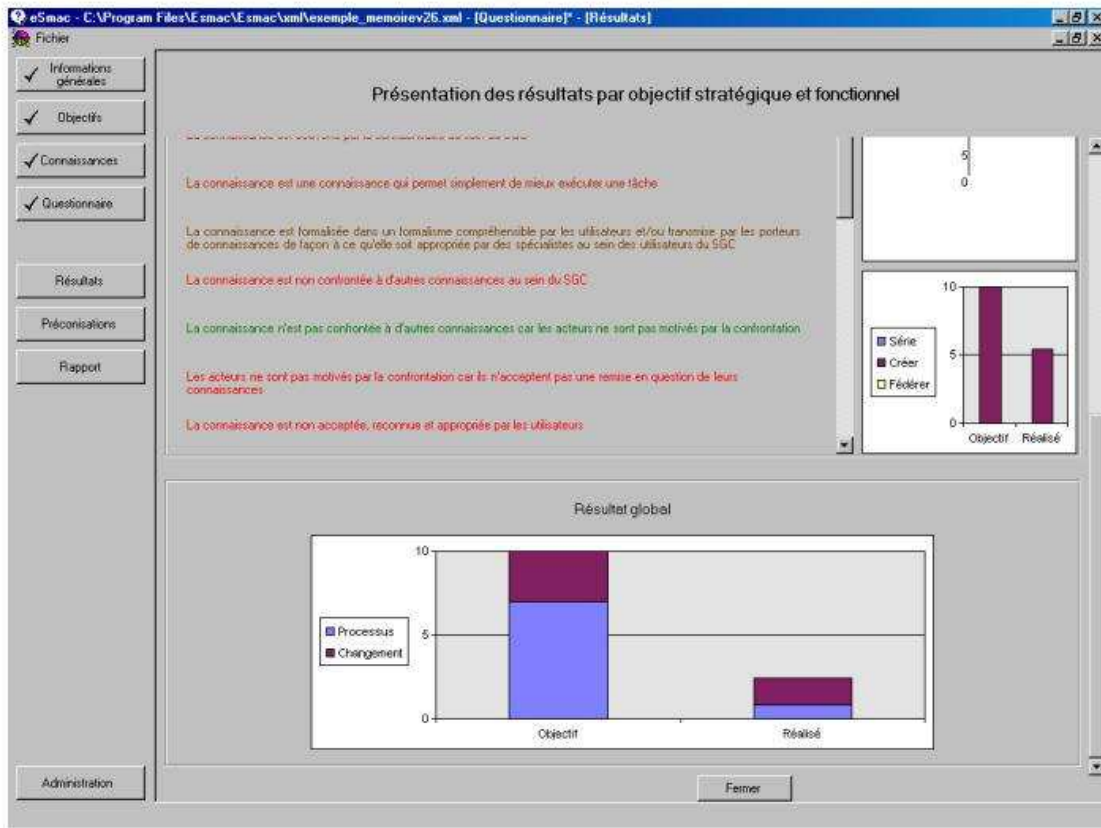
eSmac - C:\Program Files\Esmac\Esmac\xml\exemple_memoirev26.xml - [Questionnaire]* - [Résultats]

Fichier

Informations générales

Objectifs

Connaissances

Questionnaire

Résultats

Préconisations

Rapport

Administration

Présentation des résultats par objectif stratégique et fonctionnel

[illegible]

La connaissance est une connaissance qui permet simplement de mieux exécuter une tâche

La connaissance est formalisée dans un formalisme compréhensible par les utilisateurs et/ou transmise par les porteurs de connaissances de façon à ce qu'elle soit appropriée par des spécialistes au sein des utilisateurs du SGC

La connaissance est non confrontée à d'autres connaissances au sein du SGC

La connaissance n'est pas confrontée à d'autres connaissances car les acteurs ne sont pas motivés par la confrontation

Les acteurs ne sont pas motivés par la confrontation car ils n'acceptent pas une remise en question de leurs connaissances

La connaissance est non acceptée, reconnue et appropriée par les utilisateurs

5
0

10
5
0
Série
Créer
Fédérer
Objectif
Réalisé

Résultat global

10
5
0
Processus
Changement
Objectif
Réalisé

Fermer